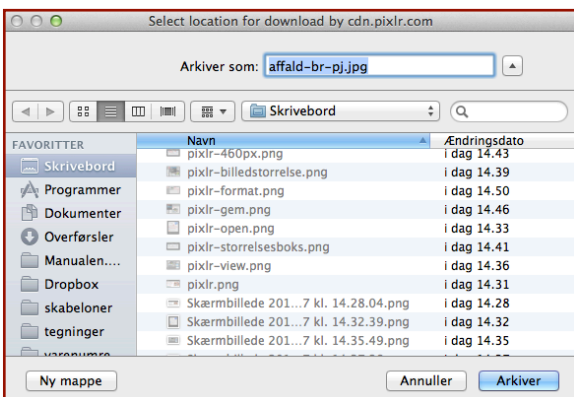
Select location for download by cdn.pixlr.com

Arkiver som: affald-br-pj.jpg

Skrivebord

FAVORITTER
Skrivebord
Programmer
Dokumenter
Overførsler
Manualen....
Dropbox
skabeloner
tegninger
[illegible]

| Navn | Ændringsdato |
|---|---|
| pixlr-460px.png | i dag 14.43 |
| pixlr-billedstorrelse.png | i dag 14.39 |
| pixlr-format.png | i dag 14.50 |
| pixlr-gem.png | i dag 14.46 |
| pixlr-open.png | i dag 14.33 |
| pixlr-storrelsesboks.png | i dag 14.41 |
| pixlr-view.png | i dag 14.36 |
| pixlr.png | i dag 14.31 |
| Skærmbillede 201…7 kl. 14.28.04.png | i dag 14.28 |
| Skærmbillede 201…7 kl. 14.32.39.png | i dag 14.32 |
| Skærmbillede 201…7 kl. 14.35.49.png | i dag 14.35 |
| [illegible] | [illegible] |

Ny mappe
Annuller
Arkiver